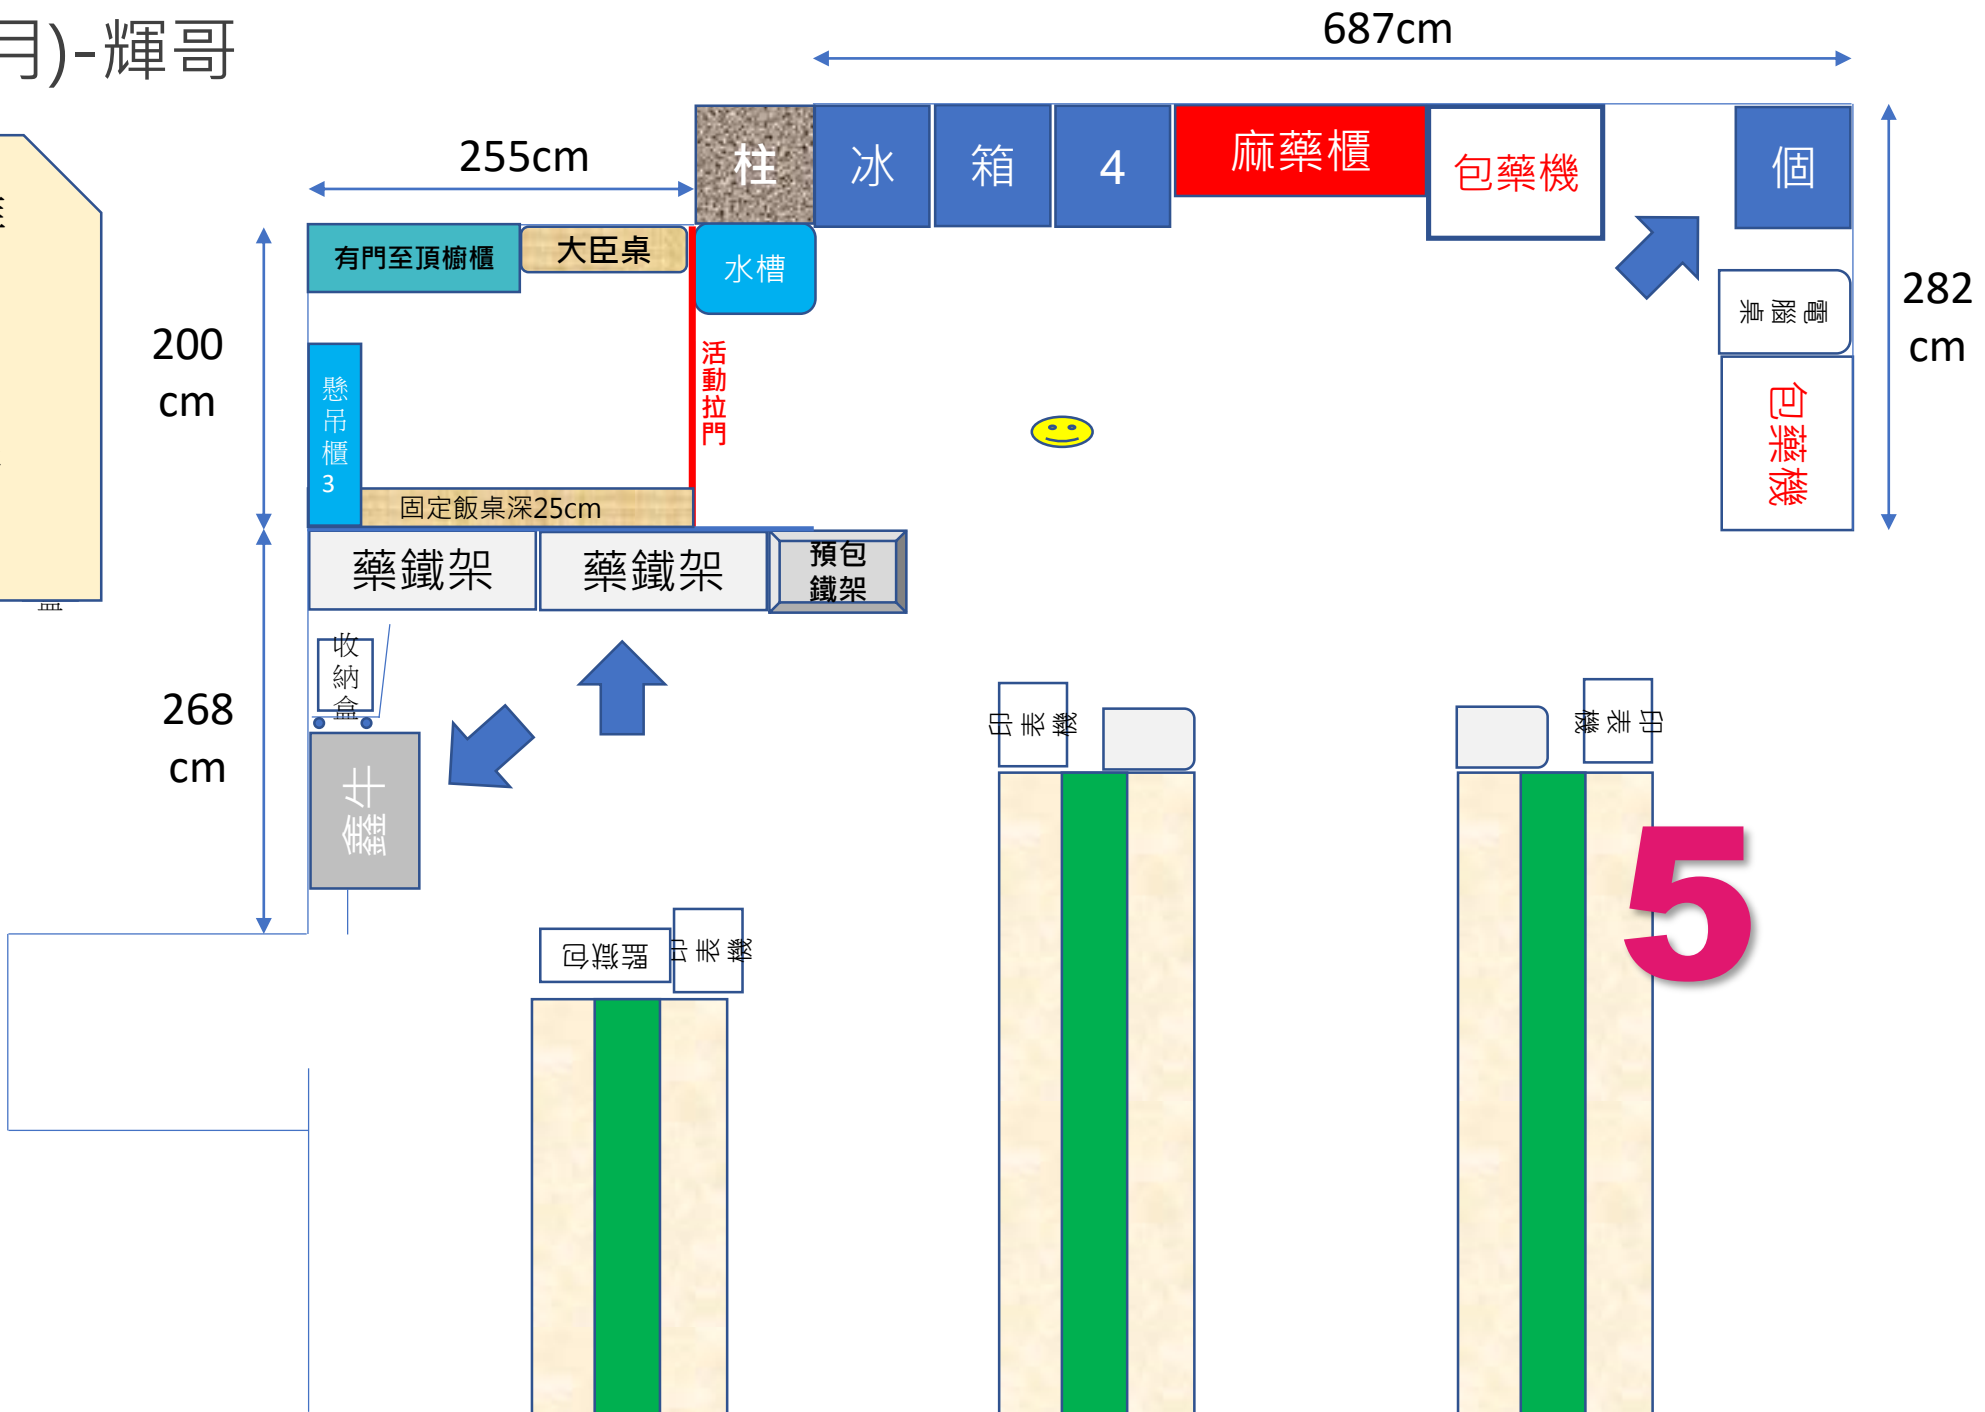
月)-輝哥

687cm

255cm

柱 冰 箱 4 麻藥櫃 包藥機 個

有門至頂櫥櫃 大臣桌 水槽

200 cm

282 cm

懸吊櫃3

活動拉門

電腦桌

包藥機

固定飯桌深25cm

藥鐵架 藥鐵架 預包鐵架

收納盒

268 cm

鑫牛

印表機

印表機

包藥機

印表機

5